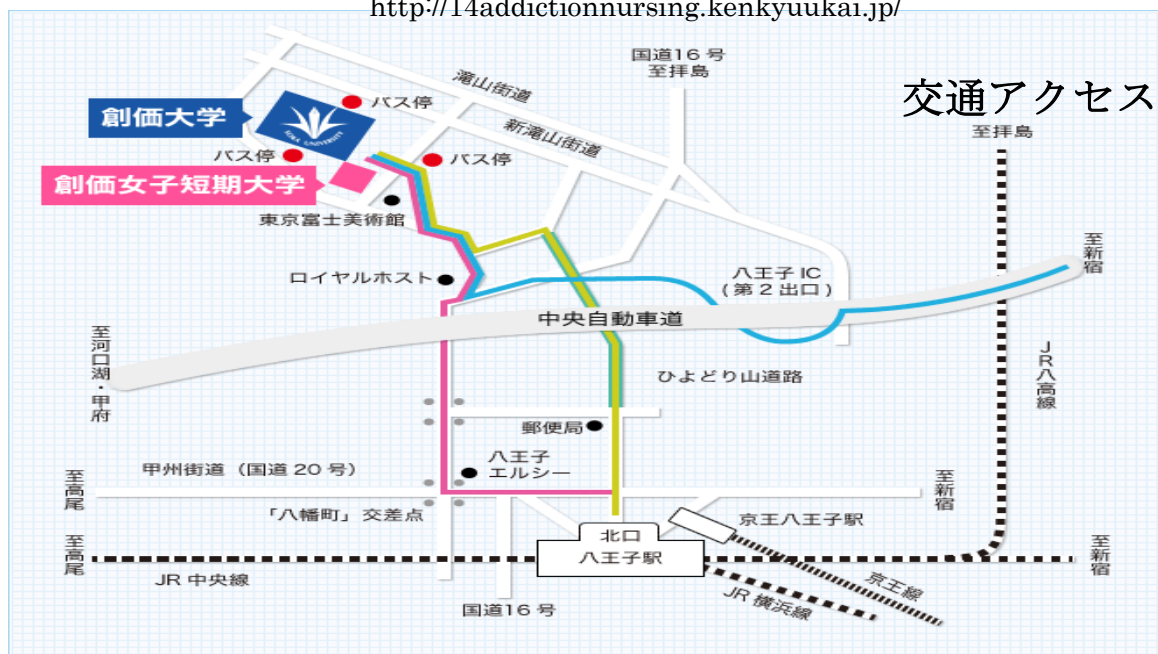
http://14addictionnursing.kenkyuukai.jp/

交通アクセス

国道16号
至拝島

創価大学
SOKA UNIVERSITY

バス停
滝山街道
新滝山街道
バス停
バス停

創価女子短期大学

東京富士美術館

至拝島

ロイヤルホスト

至新宿

八王子 IC
（第２出口）

中央自動車道

至河口湖・甲府

ひよどり山道路

JR八高線

郵便局

八王子
エルシー

甲州街道（国道 20 号）

至高尾

至新宿

「八幡町」交差点

北口

京王八王子駅

至高尾

八王子駅

至新宿

JR 中央線

京王線

JR 横浜線

国道16号